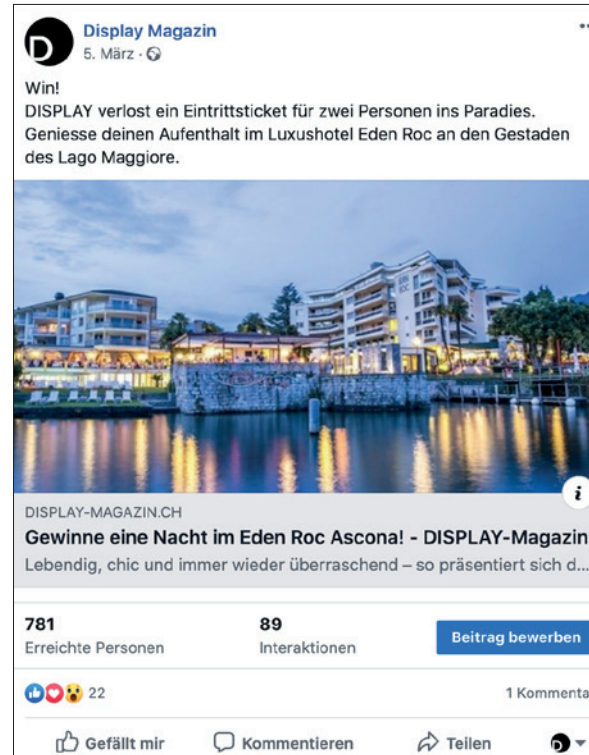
Display Magazin
5. März ·

Win!
DISPLAY verlost ein Eintrittsticket für zwei Personen ins Paradies. Geniesse deinen Aufenthalt im Luxushotel Eden Roc an den Gestaden des Lago Maggiore.

DISPLAY-MAGAZIN.CH
Gewinne eine Nacht im Eden Roc Ascona! - DISPLAY-Magazin
Lebendig, chic und immer wieder überraschend – so präsentiert sich d...

781
Erreichte Personen

89
Interaktionen

Beitrag bewerben

22

1 Kommenta

Gefällt mir

Kommentieren

Teilen